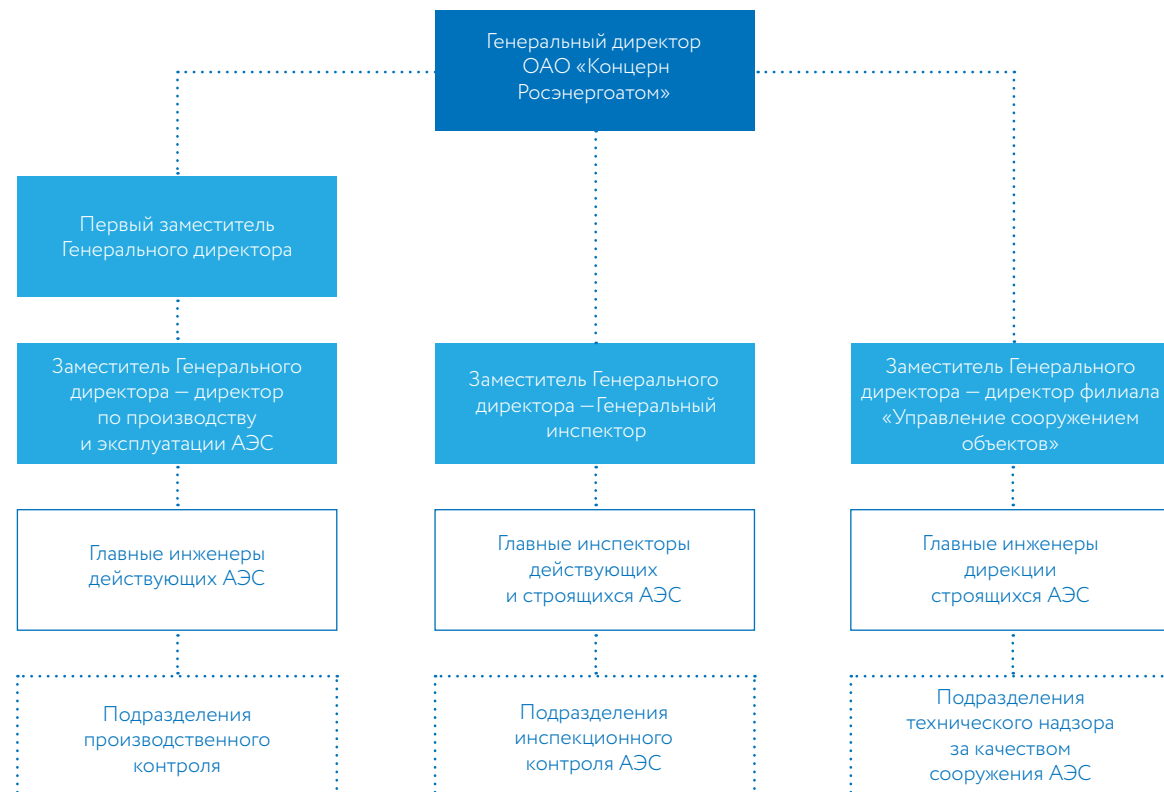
Генеральный директор ОАО «Концерн Росэнергоатом»

Первый заместитель Генерального директора

Заместитель Генерального директора — директор по производству и эксплуатации АЭС

Главные инженеры действующих АЭС

Подразделения производственного контроля

Заместитель Генерального директора —Генеральный инспектор

Главные инспекторы действующих и строящихся АЭС

Подразделения инспекционного контроля АЭС

Заместитель Генерального директора — директор филиала «Управление сооружением объектов»

Главные инженеры дирекции строящихся АЭС

Подразделения технического надзора за качеством сооружения АЭС